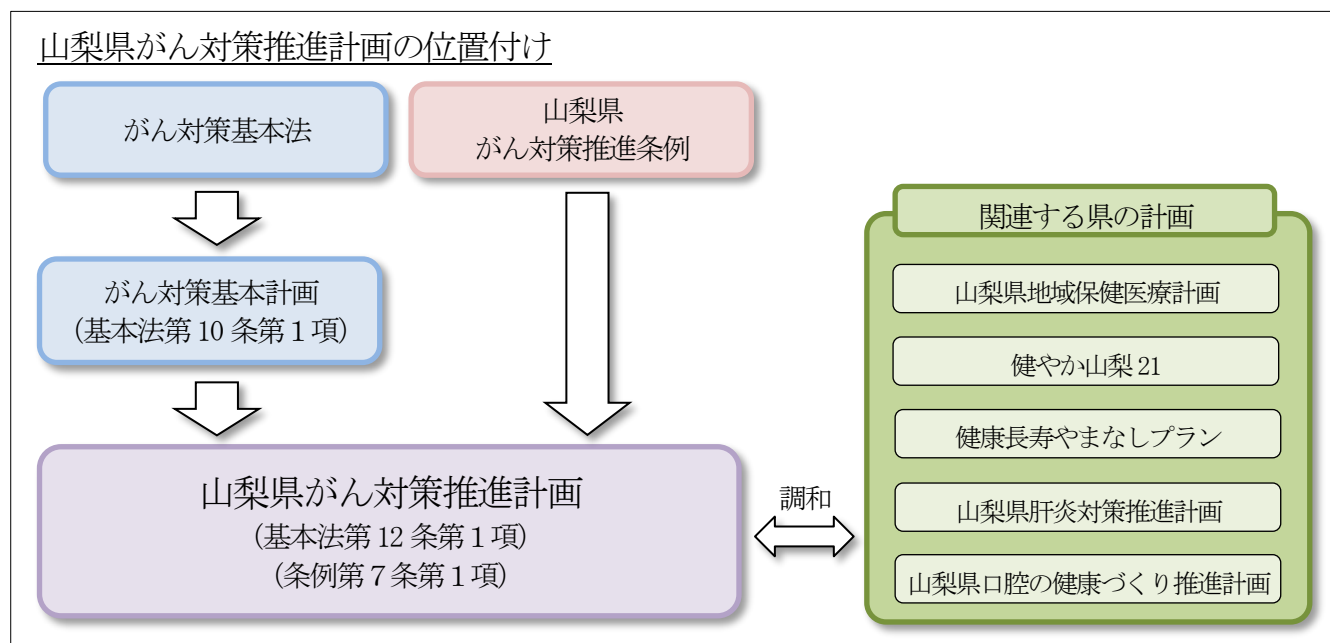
山梨県がん対策推進計画の位置付け

がん対策基本法

山梨県
がん対策推進条例

がん対策基本計画
（基本法第 10 条第 1 項）

山梨県がん対策推進計画
（基本法第 12 条第 1 項）
（条例第 7 条第 1 項）

調和

関連する県の計画

山梨県地域保健医療計画

健やか山梨 21

健康長寿やまなしプラン

山梨県肝炎対策推進計画

山梨県口腔の健康づくり推進計画